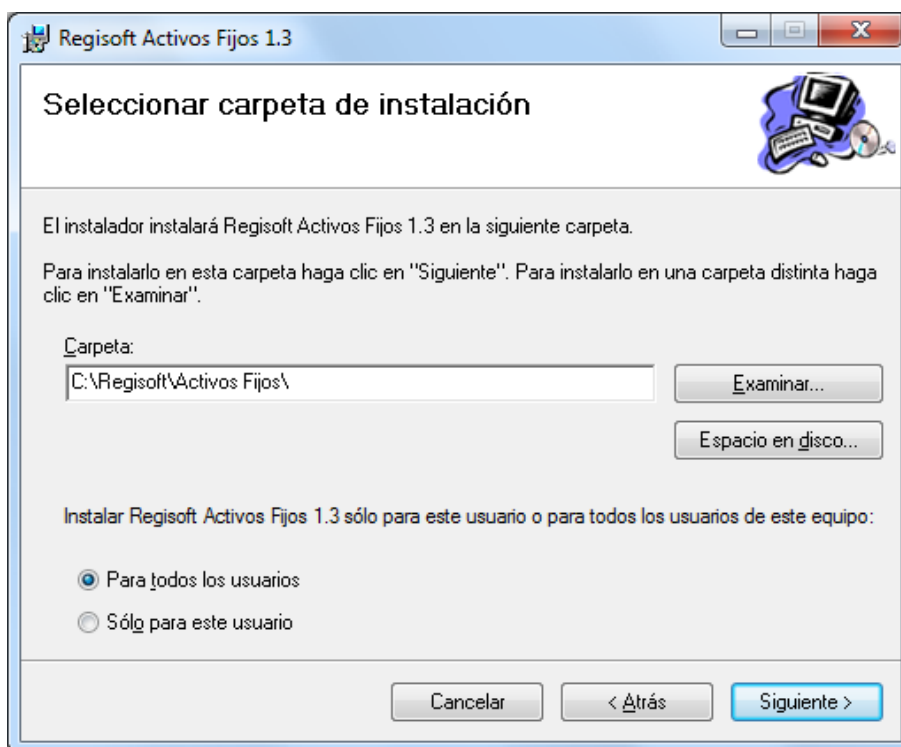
Regisoft Activos Fijos 1.3

Seleccionar carpeta de instalación

El instalador instalará Regisoft Activos Fijos 1.3 en la siguiente carpeta.

Para instalarlo en esta carpeta haga clic en "Siguiente". Para instalarlo en una carpeta distinta haga clic en "Examinar".

Carpeta:

C:\Regisoft\Activos Fijos\

Examinar...

Espacio en disco...

Instalar Regisoft Activos Fijos 1.3 sólo para este usuario o para todos los usuarios de este equipo:

Para todos los usuarios

Sólo para este usuario

Cancelar

< Atrás

Siguiente >